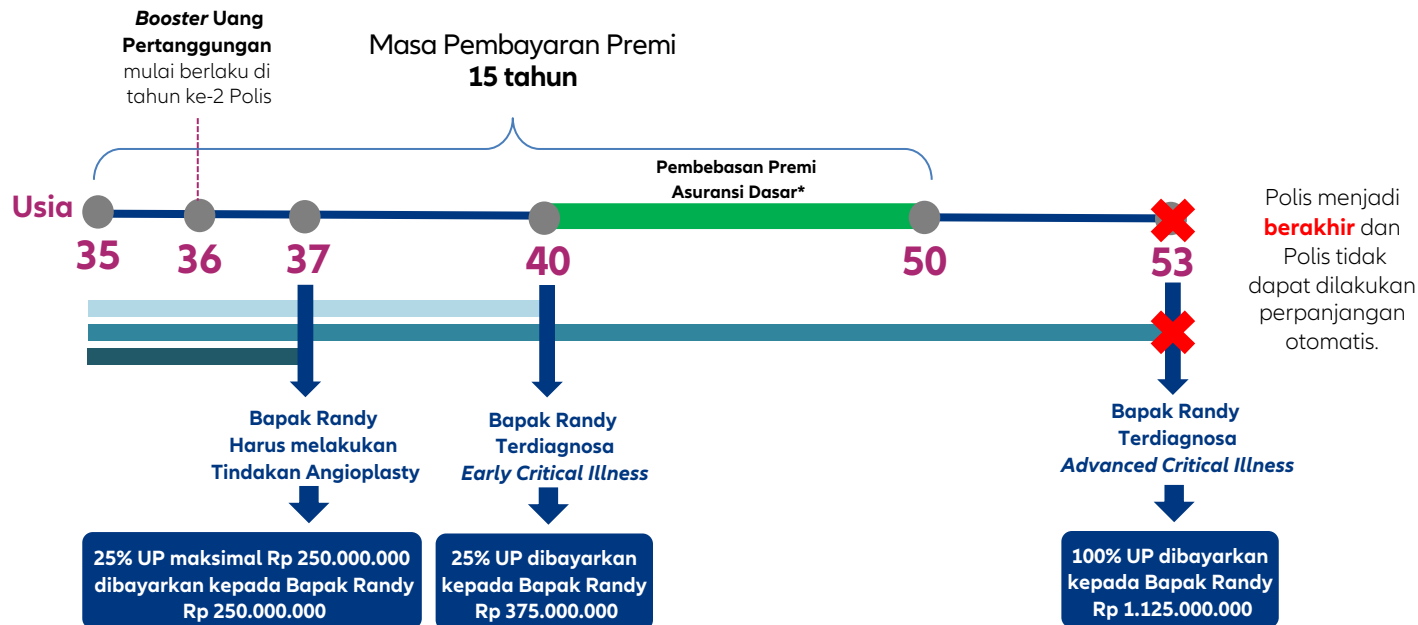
*Booster* Uang Pertanggungan mulai berlaku di tahun ke-2 Polis

Masa Pembayaran Premi
15 tahun

Pembebasan Premi Asuransi Dasar*

Usia

35 36 37 40 50 53

Polis menjadi berakhir dan Polis tidak dapat dilakukan perpanjangan otomatis.

Bapak Randy Harus melakukan Tindakan Angioplasty

Bapak Randy Terdiagnosa *Early Critical Illness*

Bapak Randy Terdiagnosa *Advanced Critical Illness*

25% UP maksimal Rp 250.000.000 dibayarkan kepada Bapak Randy Rp 250.000.000

25% UP dibayarkan kepada Bapak Randy Rp 375.000.000

100% UP dibayarkan kepada Bapak Randy Rp 1.125.000.000